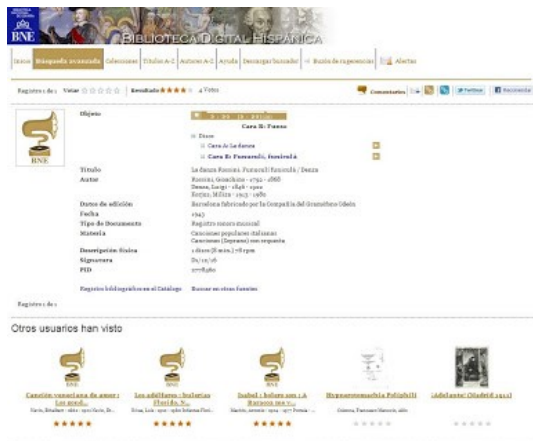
BIBLIOTECA NACIONAL DE ESPAÑA
BNE
BIBLIOTECA DIGITAL HISPÁNICA

Inicio | Búsqueda avanzada | Colecciones | Títulos A-Z | Autores A-Z | Ayuda | Descargar buscador | Buzón de sugerencias | Alertas

Registro 1 de 1 | Votar ☆☆☆☆☆ | Resultado ★★★★☆ 4 Votos

Comentarios | Twittear | Recomendar

BNE

Objeto
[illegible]
Cara B: Funes
Disco
Cara A: La danza
Cara B: Funiculí, funiculá

Título La danza Rossini. Funiculì funiculà / Denza
Autor Rossini, Gioachino - 1792 - 1868
Denza, Luigi - 1846 - 1922
Korjus, Miliza - 1909 - 1980
Datos de edición Barcelona fabricado por la Compañía del Gramófono Odeón
Fecha 1943
Tipo de Documento Registro sonoro musical
Materia Canciones populares italianas
Canciones (Soprano) con orquesta
Descripción física 1 disco (6 min.) 78 rpm
Signatura Ds/12/16
PID 2778480

Registros bibliográficos en el Catálogo | Buscar en otras fuentes

Registro 1 de 1

Otros usuarios han visto

Canción venezolana de amor : Los ayes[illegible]
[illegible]
★★★★★

Los adelfares : bulerías Florido, N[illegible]
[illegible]
★★★★★

Isabel : bolero son : A Barcera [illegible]
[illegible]
★★★★★

Hypnerotomachia Poliphili
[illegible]

¡Adelante! (Madrid 1911)